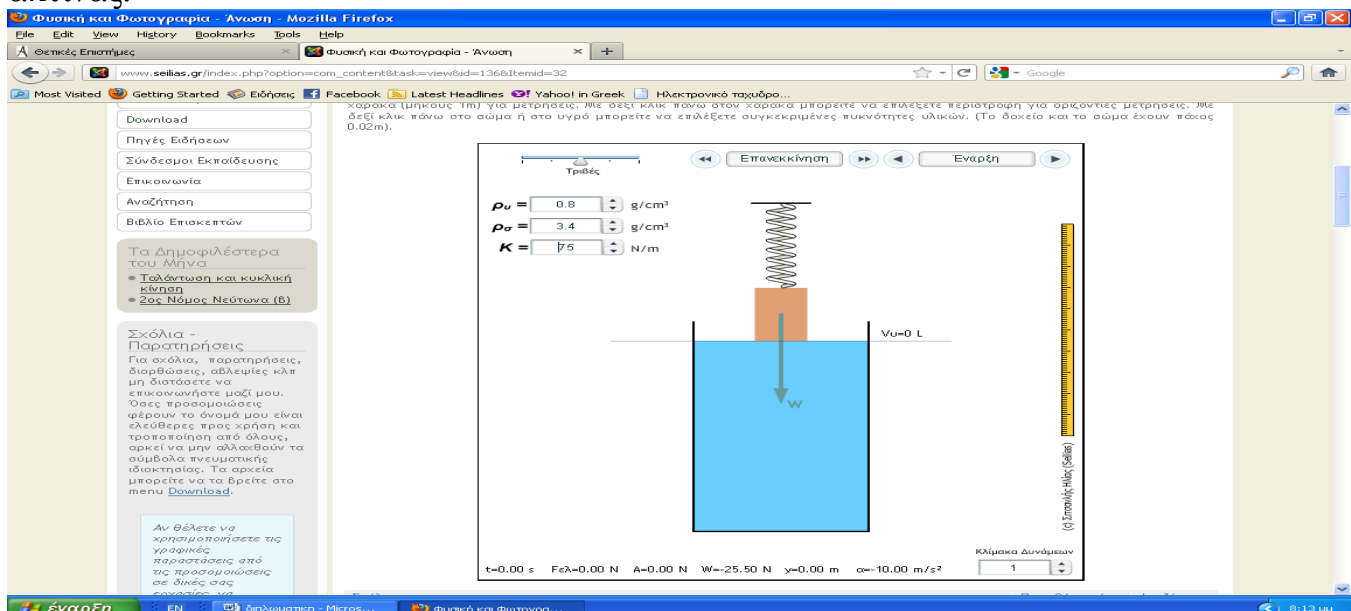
Φυσική και Φωτογραφία - Άνωση - Mozilla Firefox

File Edit View History Bookmarks Tools Help

Θετικές Επιστήμες

Φυσική και Φωτογραφία - Άνωση

www.seilias.gr/index.php?option=com_content&task=view&id=136&Itemid=32

Google

Most Visited Getting Started Ειδήσεις Facebook Latest Headlines Yahoo! in Greek Ηλεκτρονικό ταχυδρο...

χάρακα (μήκους 1m) για μετρήσεις. Με δεξί κλικ πάνω στον χάρακα μπορείτε να επιλέξετε περιστροφή για οριζόντιες μετρήσεις. Με δεξί κλικ πάνω στο σώμα ή στο υγρό μπορείτε να επιλέξετε συγκεκριμένες πυκνότητες υλικών. (Το δοχείο και το σώμα έχουν πάχος 0.02m).

Download

Πηγές Ειδήσεων

Σύνδεσμοι Εκπαίδευσης

Επικοινωνία

Αναζήτηση

Βιβλίο Επισκεπτών

Τα Δημοφιλέστερα του Μήνα

Ταλάντωση και κυκλική κίνηση

2ος Νόμος Νεύτωνα (Β)

Σχόλια - Παρατηρήσεις

Για σχόλια, παρατηρήσεις, διορθώσεις, αβλεψίες κλπ μη διστάσετε να επικοινωνήσετε μαζί μου. Όσες προσομοιώσεις φέρουν το όνομά μου είναι ελεύθερες προς χρήση και τροποποίηση από όλους, αρκεί να μην αλλαχθούν τα σύμβολα πνευματικής ιδιοκτησίας. Τα αρχεία μπορείτε να τα βρείτε στο menu Download.

Αν θέλετε να χρησιμοποιήσετε τις γραφικές παραστάσεις από τις προσομοιώσεις σε δικές σας

Τριβές

Επανεκκίνηση

Έναρξη

$\rho_u$ = 0.8 g/cm³

$\rho_\sigma$ = 3.4 g/cm³

K = 75 N/m

Vu=0 L

w

(c) Σειλιάς Ηλίας (Seilias)

Κλίμακα Δυνάμεων

1

t=0.00 s Fελ=0.00 N A=0.00 N W=-25.50 N y=0.00 m α=-10.00 m/s²

έναρξη EN Διπλωματική - Micros... Φυσική και Φωτογρα... 8:13 μμ